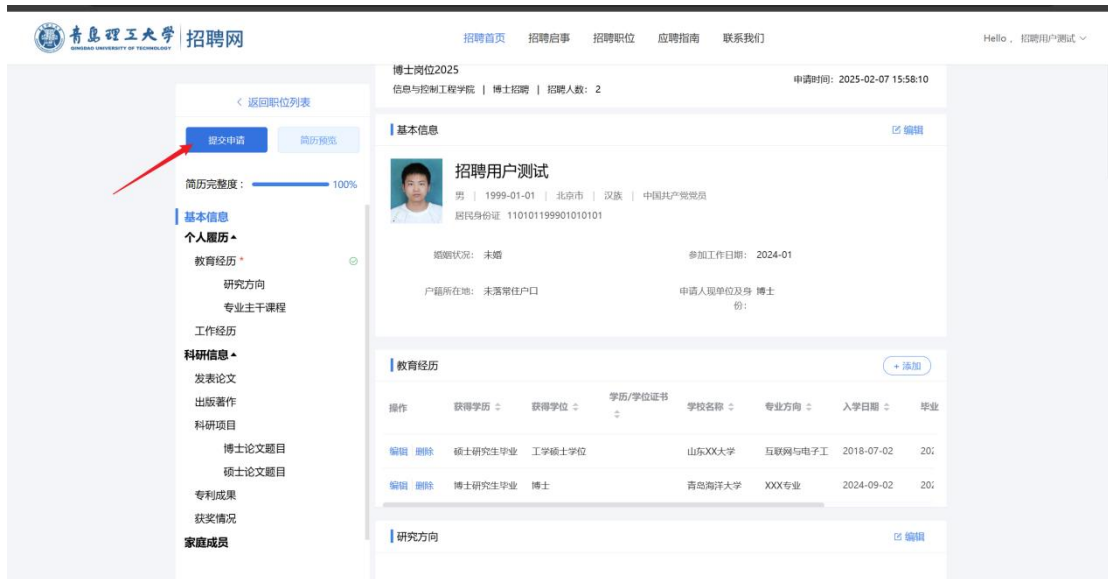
青島理工大學 QINGDAO UNIVERSITY OF TECHNOLOGY | 招聘网

招聘首页 招聘启事 招聘职位 应聘指南 联系我们

Hello，招聘用户测试

博士岗位2025
信息与控制工程学院 | 博士招聘 | 招聘人数：2
申请时间：2025-02-07 15:58:10

< 返回职位列表

提交申请 简历预览

简历完整度： 100%

基本信息
个人履历
教育经历 *
研究方向
专业主干课程
工作经历
科研信息
发表论文
出版著作
科研项目
博士论文题目
硕士论文题目
专利成果
获奖情况
家庭成员

基本信息 编辑

招聘用户测试
男 | 1999-01-01 | 北京市 | 汉族 | 中国共产党党员
居民身份证 110101199901010101

婚姻状况：未婚
参加工作日期：2024-01
户籍所在地：未落常住户口
申请人现单位及身份：博士

教育经历 + 添加

| 操作 | 获得学历 | 获得学位 | 学历/学位证书 | 学校名称 | 专业方向 | 入学日期 | 毕业 |
|---|---|---|---|---|---|---|---|
| 编辑 删除 | 硕士研究生毕业 | 工学硕士学位 | | 山东XX大学 | 互联网与电子工 | 2018-07-02 | 202 |
| 编辑 删除 | 博士研究生毕业 | 博士 | | 青岛海洋大学 | XXX专业 | 2024-09-02 | 202 |

研究方向 编辑